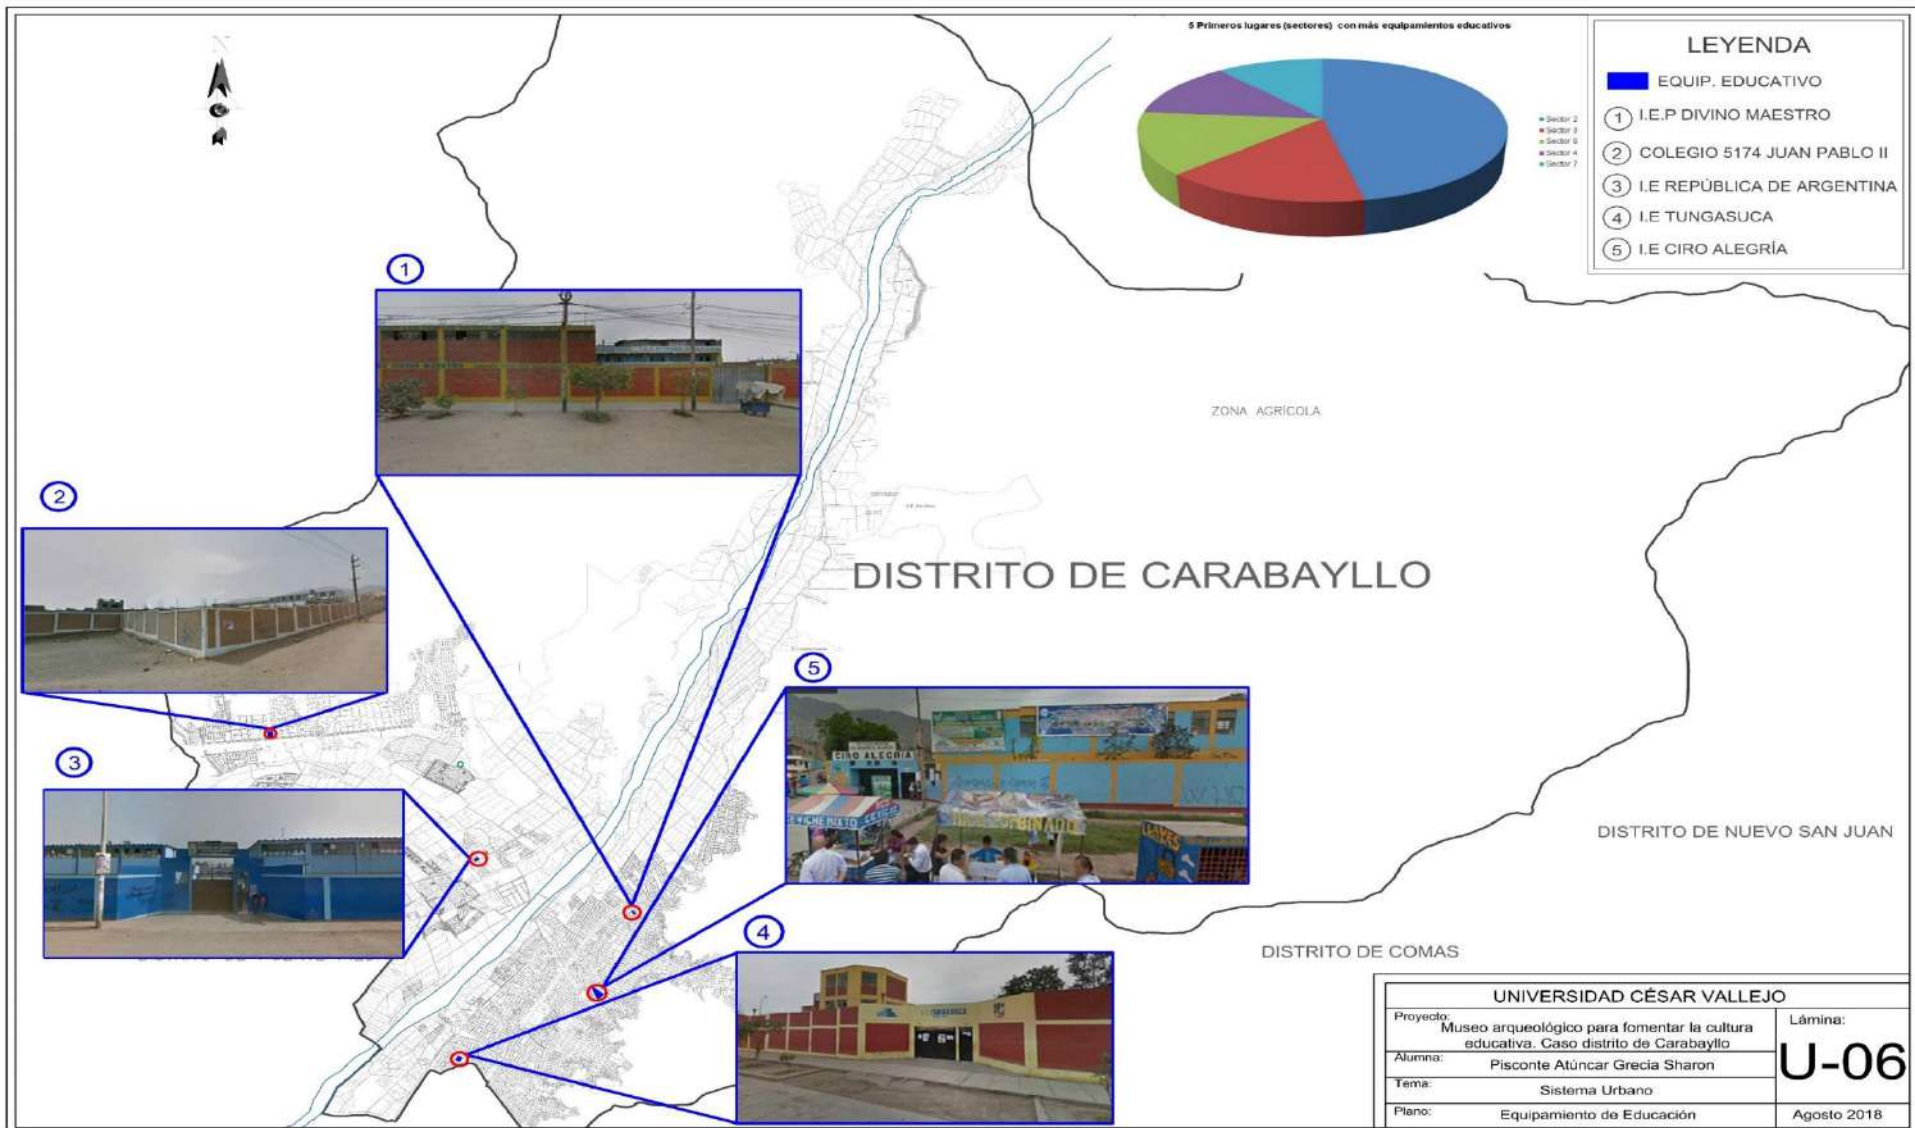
5 Primeros lugares (sectores) con más equipamientos educativos

Sector 2
Sector 3
Sector 5
Sector 4
Sector 7

LEYENDA
EQUIP. EDUCATIVO
1 I.E.P DIVINO MAESTRO
2 COLEGIO 5174 JUAN PABLO II
3 I.E REPÚBLICA DE ARGENTINA
4 I.E TUNGASUCA
5 I.E CIRO ALEGRÍA

1

2

ZONA AGRÍCOLA

DISTRITO DE CARABAYLLO

5

3

DISTRITO DE NUEVO SAN JUAN

4

DISTRITO DE COMAS

UNIVERSIDAD CÉSAR VALLEJO

| Proyecto: Museo arqueológico para fomentar la cultura educativa. Caso distrito de Carabayllo | Lámina: U-06 |
|---|---|
| Alumna: Pisconte Atúncar Grecia Sharon | |
| Tema: Sistema Urbano | |
| Plano: Equipamiento de Educación | Agosto 2018 |